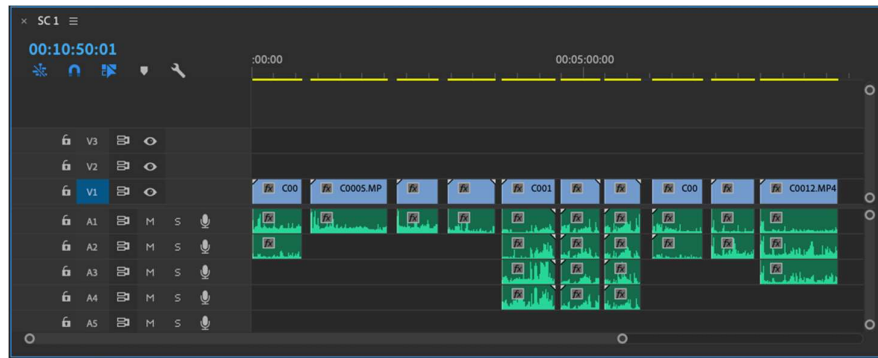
× SC 1 ≡

00:10:50:01

:00:00

00:05:00:00

V3

V2

V1

A1 M S

A2 M S

A3 M S

A4 M S

A5 M S

fx C00

fx C0005.MP

fx

fx

fx C001

fx

fx

fx C00

fx

fx C0012.MP4

fx

fx

fx

fx

fx

fx

fx

fx

fx

fx

fx

fx

fx

fx

fx

fx

fx

fx

fx

fx

fx

fx

fx